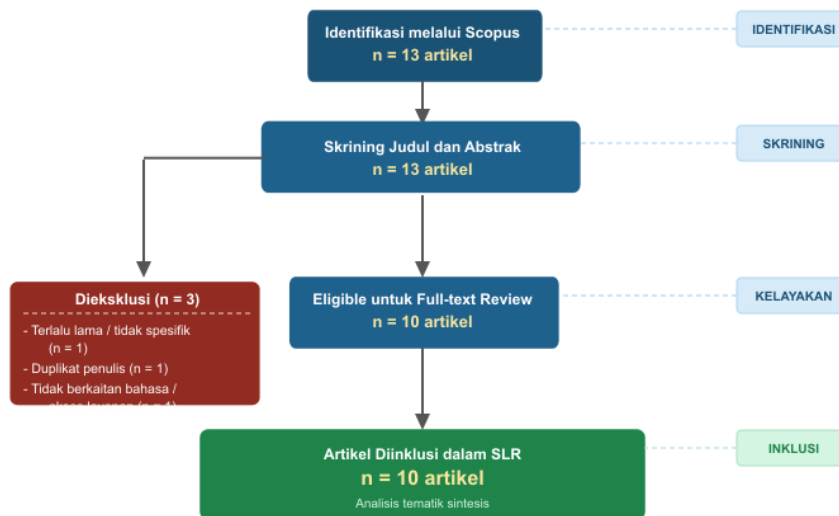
Identifikasi melalui Scopus
n = 13 artikel

IDENTIFIKASI

Skrining Judul dan Abstrak
n = 13 artikel

SKRINING

Dieksklusi (n = 3)
- Terlalu lama / tidak spesifik (n = 1)
- Duplikat penulis (n = 1)
- Tidak berkaitan bahasa / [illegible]

Eligible untuk Full-text Review
n = 10 artikel

KELAYAKAN

Artikel Diinklusi dalam SLR
n = 10 artikel
Analisis tematik sintesis

INKLUSI